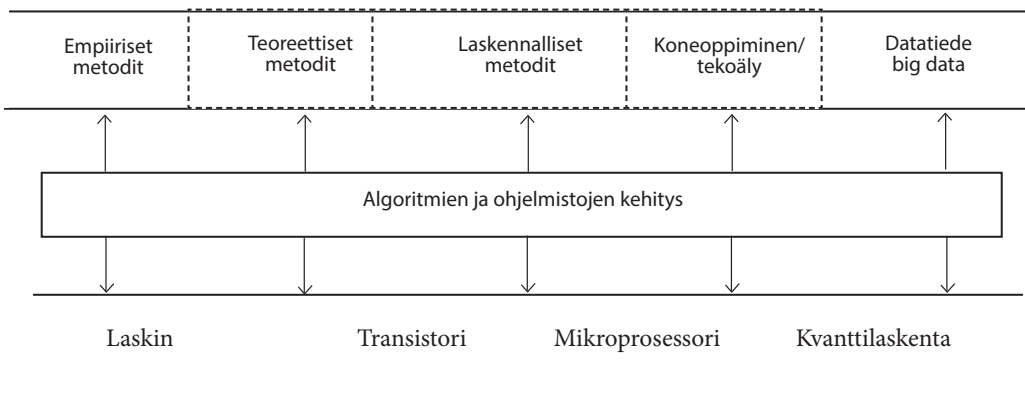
Empiiriset metodit

Teoreettiset metodit

Laskennalliset metodit

Koneoppiminen/ tekoäly

Datatiede big data

Algoritmien ja ohjelmistojen kehitys

Laskin

Transistori

Mikroprosessori

Kvanttilaskenta